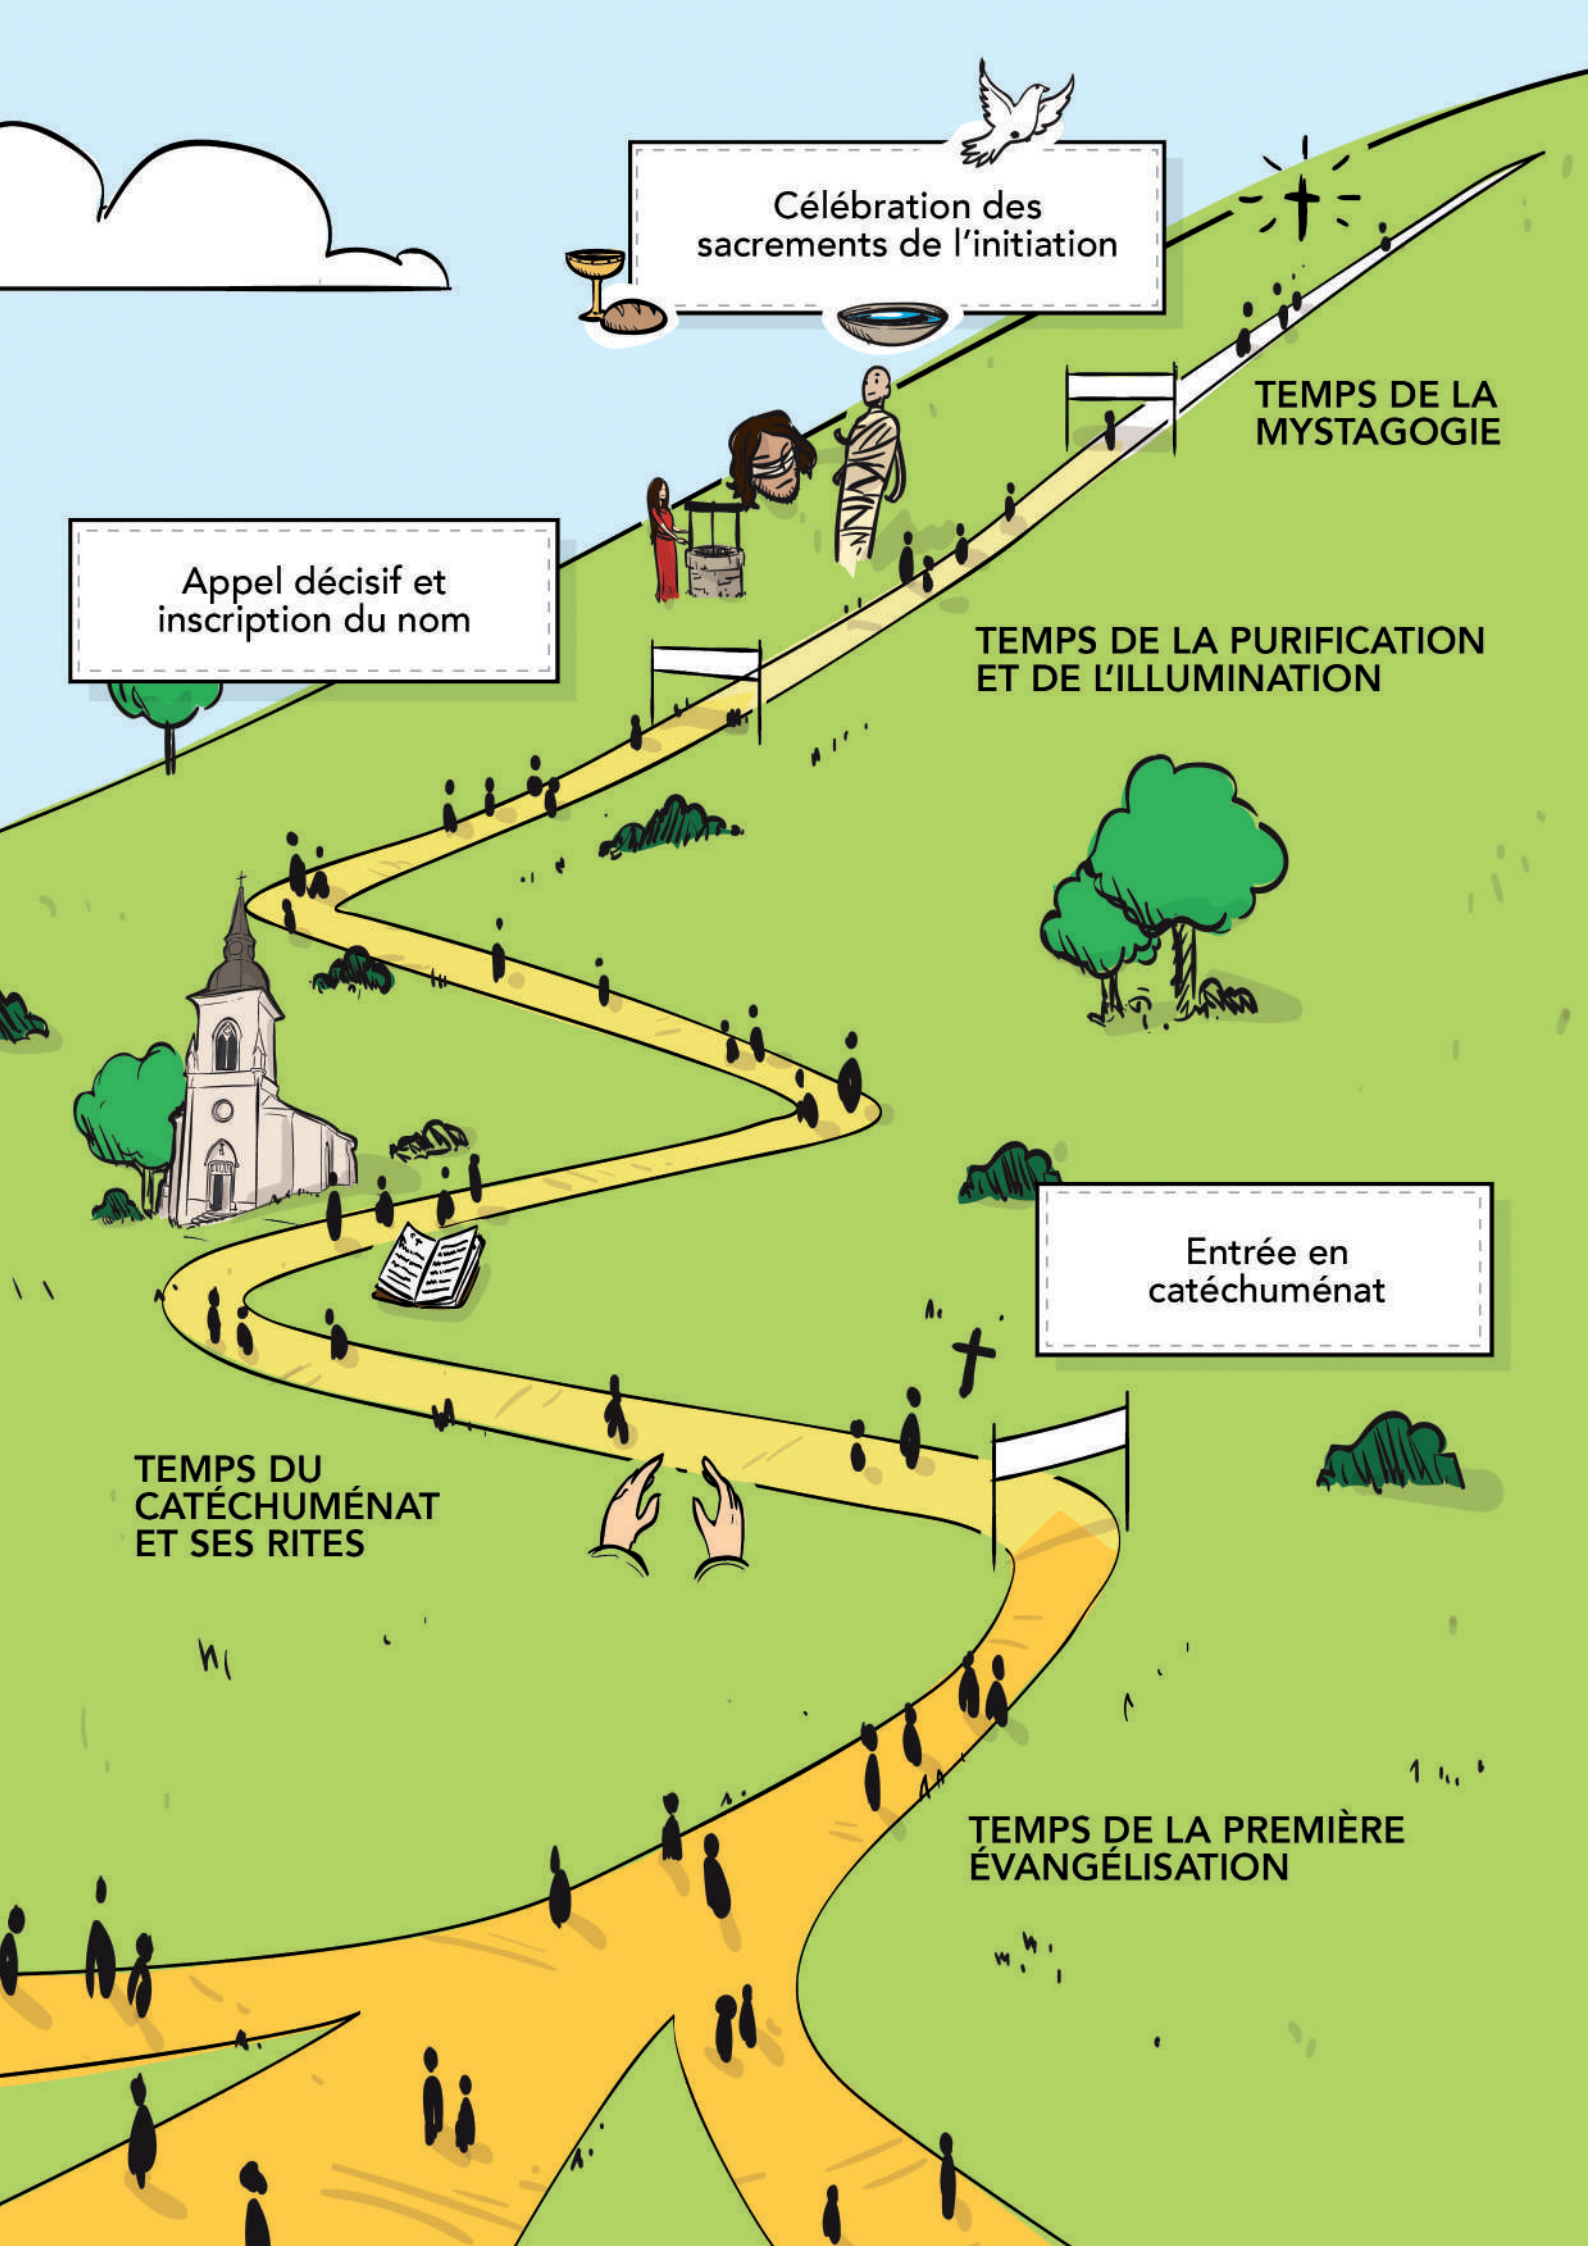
Célébration des sacrements de l'initiation

TEMPS DE LA MYSTAGOGIE

Appel décisif et inscription du nom

TEMPS DE LA PURIFICATION ET DE L'ILLUMINATION

Entrée en catéchuménat

TEMPS DU CATÉCHUMÉNAT ET SES RITES

TEMPS DE LA PREMIÈRE ÉVANGÉLISATION